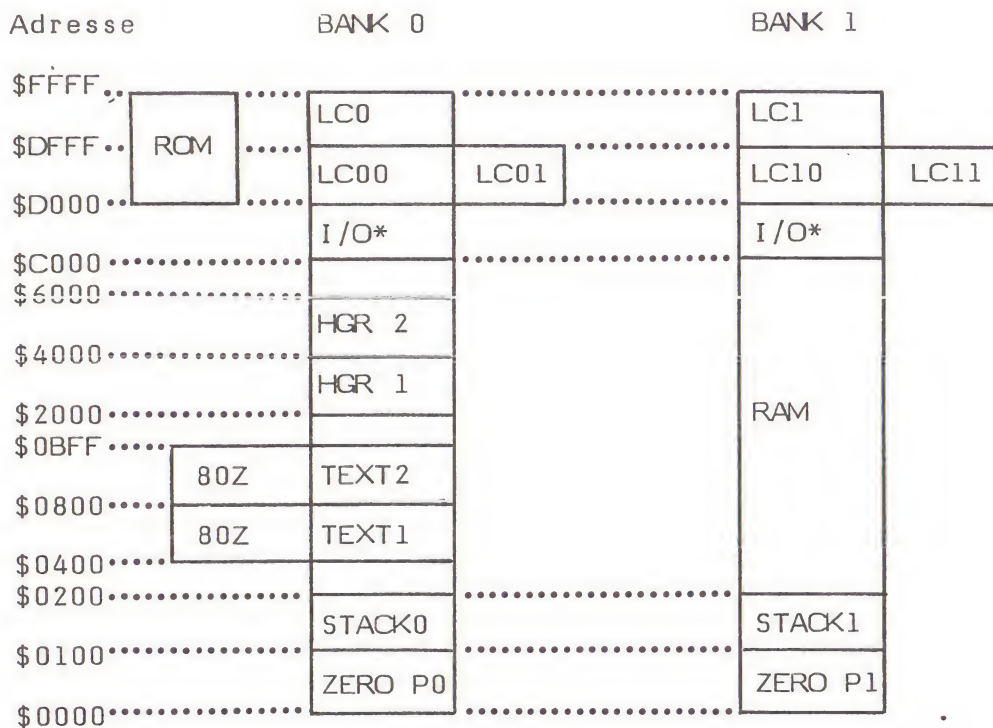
Adresse BANK 0 BANK 1

$FFFF
LC0
LC1
$DFFF
ROM
LC00
LC01
LC10
LC11
$D000
I/O*
I/O*
$C000
$6000
HGR 2
$4000
HGR 1
$2000
RAM
$0BFF
80Z
TEXT2
$0800
80Z
TEXT1
$0400
$0200
STACK0
STACK1
$0100
ZERO P0
ZERO P1
$0000